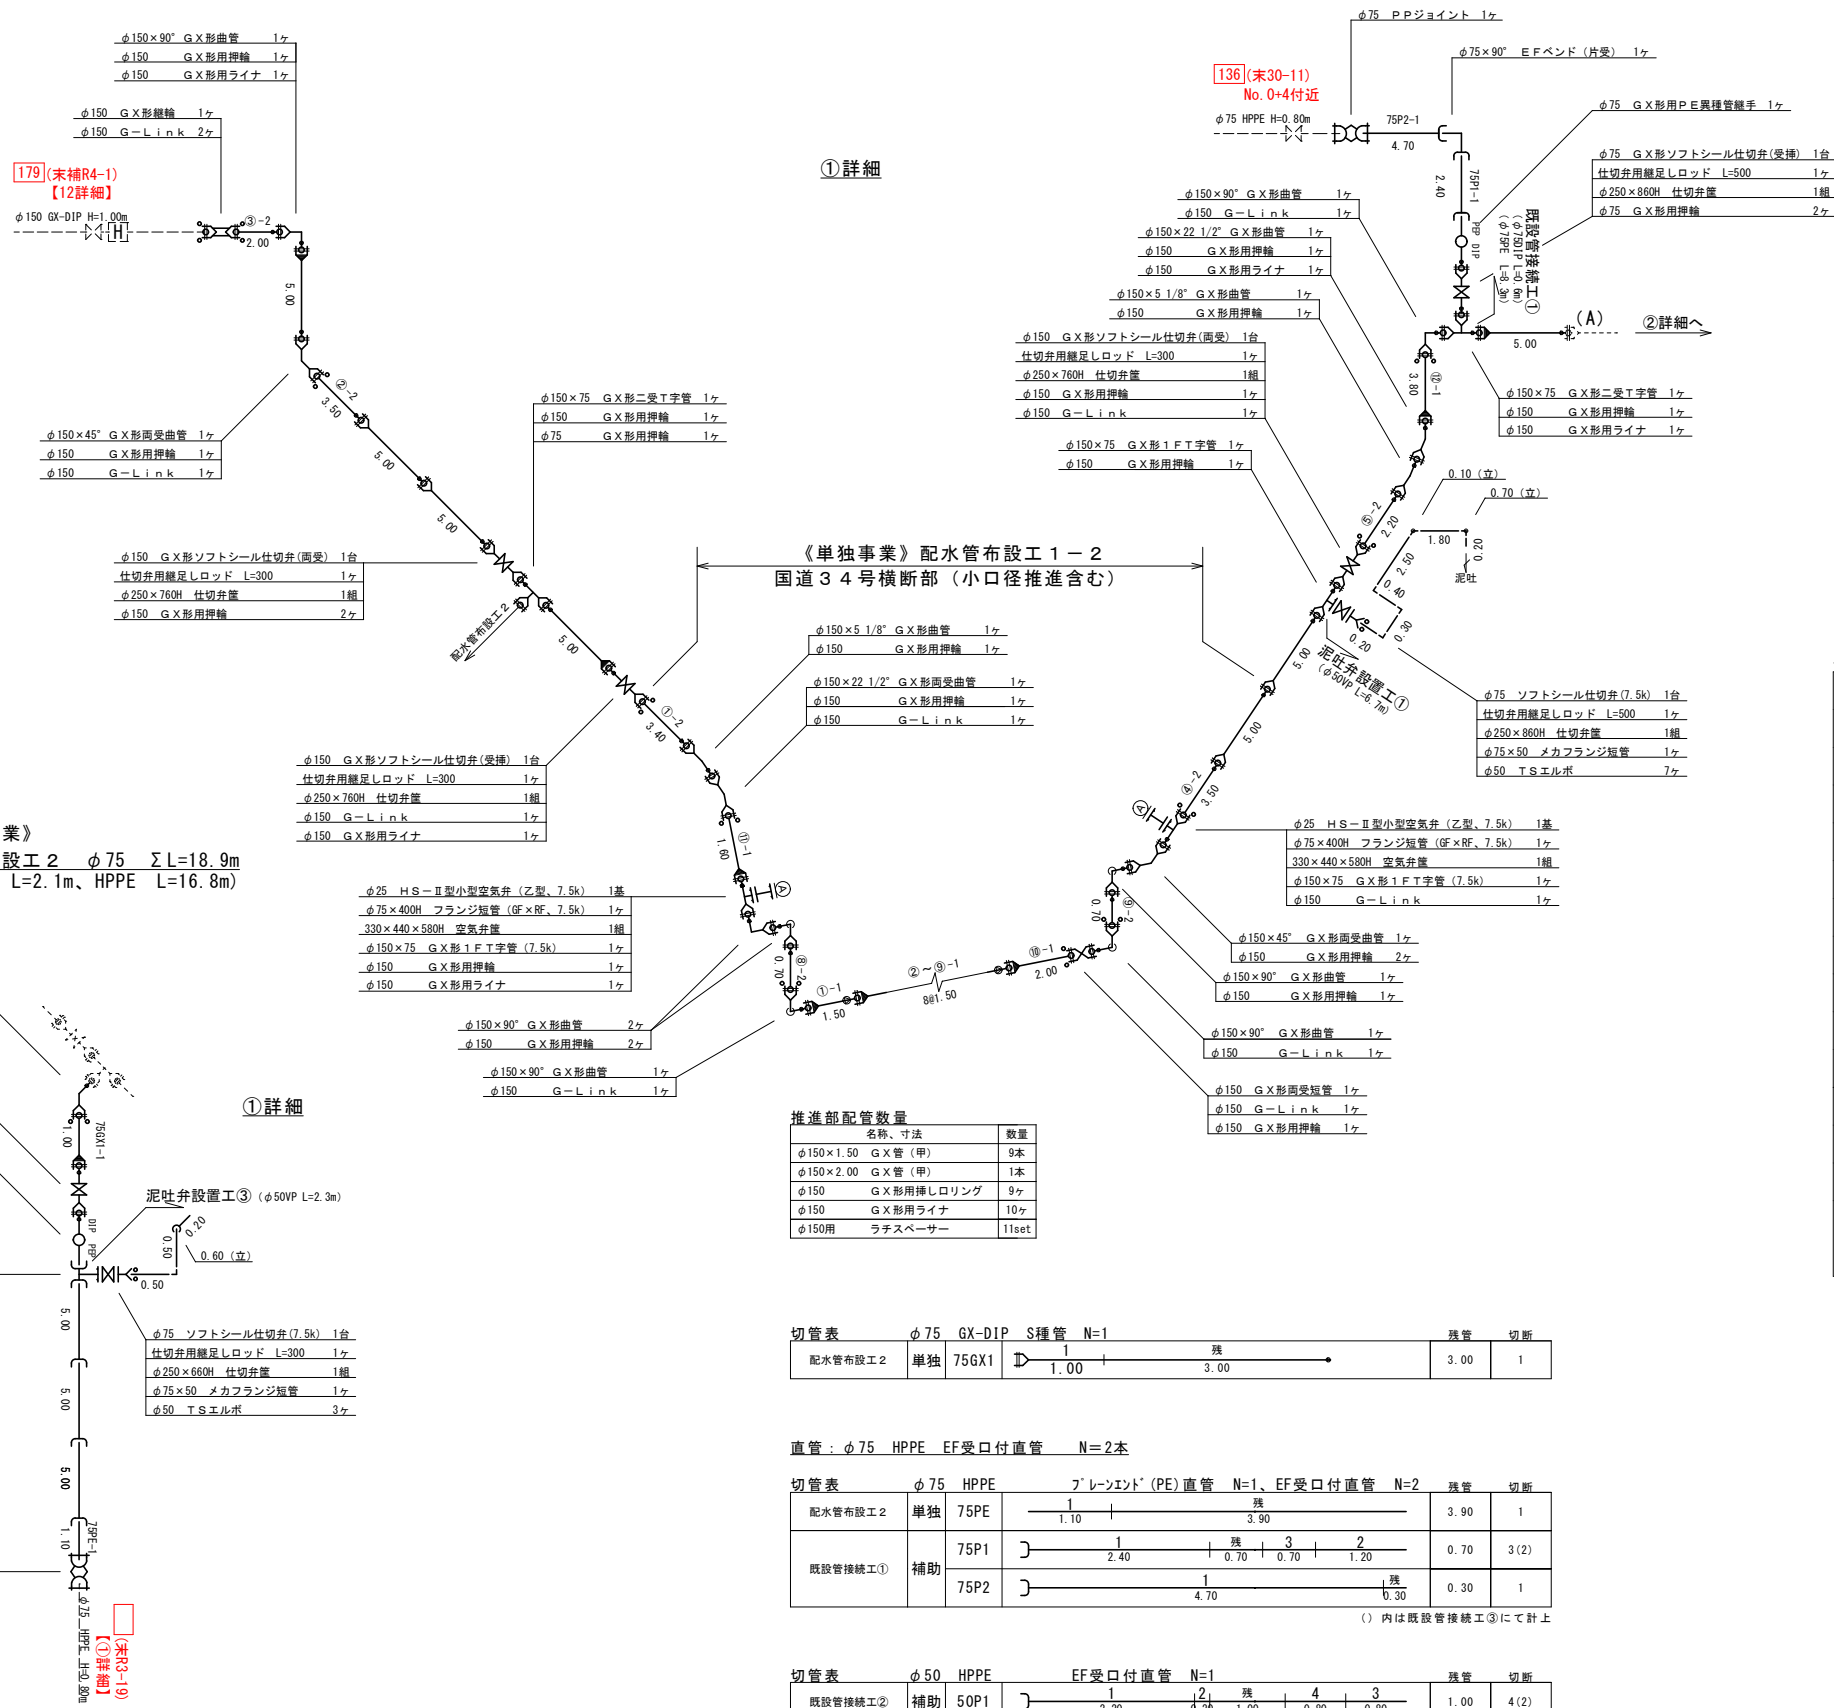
φ150×90° GX形曲管 1ヶ
φ150 GX形用押輪 1ヶ
φ150 GX形用ライナ 1ヶ

φ150 GX形継輪 1ヶ
φ150 G−Link 2ヶ

179(末補R4-1)
【12詳細】
φ150 GX-DIP H=1.00m

③-2
2.00
5.00
②-2
3.50
5.00
5.00
5.00
①-2
3.40

φ150×45° GX形両受曲管 1ヶ
φ150 GX形用押輪 1ヶ
φ150 G−Link 1ヶ

①詳細

φ150×75 GX形二受T字管 1ヶ
φ150 GX形用押輪 1ヶ
φ75 GX形用押輪 1ヶ

φ150 GX形ソフトシール仕切弁(両受) 1台
仕切弁用継足しロッド L=300 1ヶ
φ250×760H 仕切弁筐 1組
φ150 GX形用押輪 2ヶ

配水管布設工2

《単独事業》配水管布設工1−2
国道34号横断部(小口径推進含む)

φ150×5 1/8° GX形曲管 1ヶ
φ150 GX形用押輪 1ヶ

φ150×22 1/2° GX形両受曲管 1ヶ
φ150 GX形用押輪 1ヶ
φ150 G−Link 1ヶ

φ150 GX形ソフトシール仕切弁(受挿) 1台
仕切弁用継足しロッド L=300 1ヶ
φ250×760H 仕切弁筐 1組
φ150 G−Link 1ヶ
φ150 GX形用ライナ 1ヶ

業》
設工2 φ75 ΣL=18.9m
L=2.1m、HPPE L=16.8m)

φ25 HS−Ⅱ型小型空気弁(乙型、7.5k) 1基
φ75×400H フランジ短管(GF×RF、7.5k) 1ヶ
330×440×580H 空気弁筐 1組
φ150×75 GX形1FT字管(7.5k) 1ヶ
φ150 GX形用押輪 1ヶ
φ150 GX形用ライナ 1ヶ

⑪-1
1.60
Ⓐ
⑧-2
0.70
①-1
1.50
②〜⑨-1
8@1.50
⑩-1
2.00
⑨-2
0.70

φ150×90° GX形曲管 2ヶ
φ150 GX形用押輪 2ヶ

φ150×90° GX形曲管 1ヶ
φ150 G−Link 1ヶ

①詳細

75GX1-1
1.00
DIP
PEP
泥吐弁設置工③(φ50VP L=2.3m)
0.20
0.50
0.60(立)
0.50
5.00
5.00
5.00
1.10
75PE-1

φ75 ソフトシール仕切弁(7.5k) 1台
仕切弁用継足しロッド L=300 1ヶ
φ250×660H 仕切弁筐 1組
φ75×50 メカフランジ短管 1ヶ
φ50 TSエルボ 3ヶ

φ75 HPPE H=0.80m
(末R3-19)
【①詳細】

φ75 PPジョイント 1ヶ
φ75×90° EFベンド(片受) 1ヶ
136(末30-11)
No.0+4付近
φ75 HPPE H=0.80m
75P2-1
4.70
2.40
75P1-1
PP
DIP
既設管接続工①
(φ75DIP L=0.6m)
(φ75PE L=8.3m)

φ75 GX形用PE異種管継手 1ヶ

φ75 GX形ソフトシール仕切弁(受挿) 1台
仕切弁用継足しロッド L=500 1ヶ
φ250×860H 仕切弁筐 1組
φ75 GX形用押輪 2ヶ

(A)
②詳細へ
5.00

φ150×90° GX形曲管 1ヶ
φ150 G−Link 1ヶ

φ150×22 1/2° GX形曲管 1ヶ
φ150 GX形用押輪 1ヶ
φ150 GX形用ライナ 1ヶ

φ150×5 1/8° GX形曲管 1ヶ
φ150 GX形用押輪 1ヶ

φ150 GX形ソフトシール仕切弁(両受) 1台
仕切弁用継足しロッド L=300 1ヶ
φ250×760H 仕切弁筐 1組
φ150 GX形用押輪 1ヶ
φ150 G−Link 1ヶ

φ150×75 GX形1FT字管 1ヶ
φ150 GX形用押輪 1ヶ

3.80
⑫-1

φ150×75 GX形二受T字管 1ヶ
φ150 GX形用押輪 1ヶ
φ150 GX形用ライナ 1ヶ

0.10(立)
0.70(立)
⑤-2
2.20
1.80
0.20
泥吐
2.50
0.40
0.20
0.30
5.00
泥吐弁設置工①
(φ50VP L=6.7m)
5.00
④-2
3.50
Ⓐ

φ75 ソフトシール仕切弁(7.5k) 1台
仕切弁用継足しロッド L=500 1ヶ
φ250×860H 仕切弁筐 1組
φ75×50 メカフランジ短管 1ヶ
φ50 TSエルボ 7ヶ

φ25 HS−Ⅱ型小型空気弁(乙型、7.5k) 1基
φ75×400H フランジ短管(GF×RF、7.5k) 1ヶ
330×440×580H 空気弁筐 1組
φ150×75 GX形1FT字管(7.5k) 1ヶ
φ150 G−Link 1ヶ

φ150×45° GX形両受曲管 1ヶ
φ150 GX形用押輪 2ヶ

φ150×90° GX形曲管 1ヶ
φ150 GX形用押輪 1ヶ

φ150×90° GX形曲管 1ヶ
φ150 G−Link 1ヶ

φ150 GX形両受短管 1ヶ
φ150 G−Link 1ヶ
φ150 GX形用押輪 1ヶ

推進部配管数量
| 名称、寸法 | 数量 |
|---|---|
| φ150×1.50 GX管(甲) | 9本 |
| φ150×2.00 GX管(甲) | 1本 |
| φ150 GX形用挿しロリング | 9ヶ |
| φ150 GX形用ライナ | 10ヶ |
| φ150用 ラチスペーサー | 11set |

切管表 φ75 GX-DIP S種管 N=1 残管 切断
| 配水管布設工2 | 単独 | 75GX1 | 1 1.00 残 3.00 | 3.00 | 1 |
|---|---|---|---|---|---|

直管:φ75 HPPE EF受口付直管 N=2本

切管表 φ75 HPPE ﾌﾟﾚｰﾝｴﾝﾄﾞ(PE)直管 N=1、EF受口付直管 N=2 残管 切断
| 配水管布設工2 | 単独 | 75PE | 1 1.10 残 3.90 | 3.90 | 1 |
|---|---|---|---|---|---|
| 既設管接続工① | 補助 | 75P1 | 1 2.40 残 0.70 3 0.70 2 1.20 | 0.70 | 3(2) |
| | | 75P2 | 1 4.70 残 0.30 | 0.30 | 1 |

()内は既設管接続工③にて計上

切管表 φ50 HPPE EF受口付直管 N=1 残管 切断
| 既設管接続工② | 補助 | 50P1 | 1 2 残 4 3 | 1.00 | 4(2) |
|---|---|---|---|---|---|